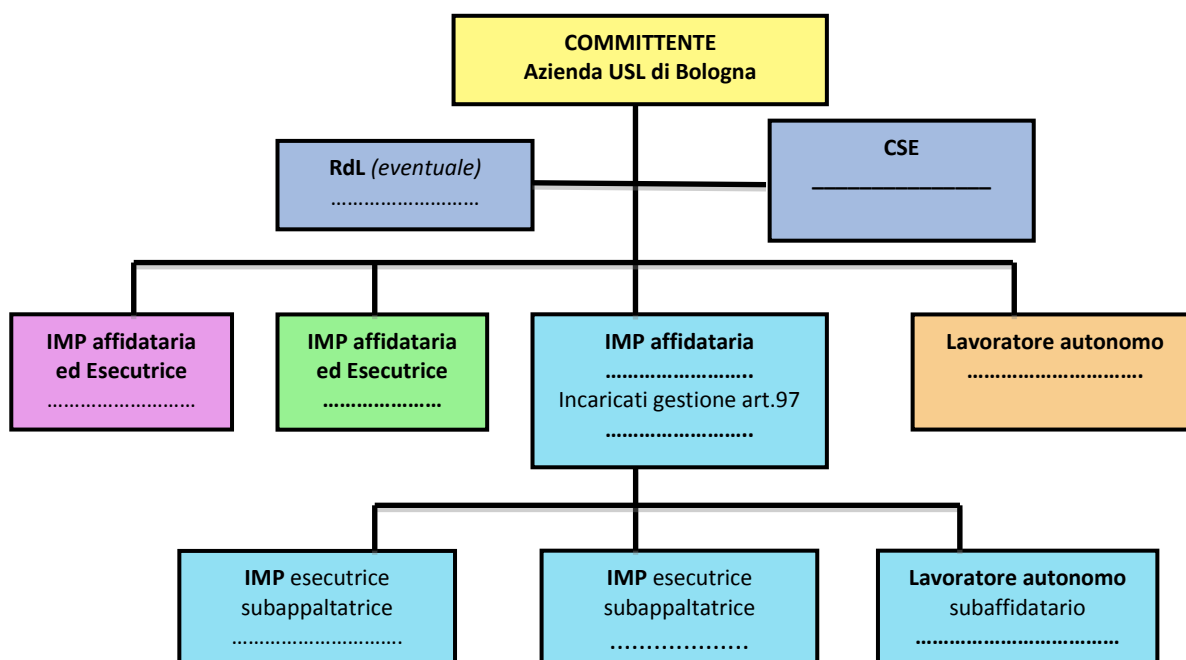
COMMITTENTE
Azienda USL di Bologna

RdL *(eventuale)*
………………………

CSE
_______________

IMP affidataria ed Esecutrice
………………………

IMP affidataria ed Esecutrice
…………………

IMP affidataria
……………………..
Incaricati gestione art.97
……………………..

Lavoratore autonomo
…………………………

IMP esecutrice subappaltatrice
…………………………

IMP esecutrice subappaltatrice
...................

Lavoratore autonomo
subaffidatario
……………………………